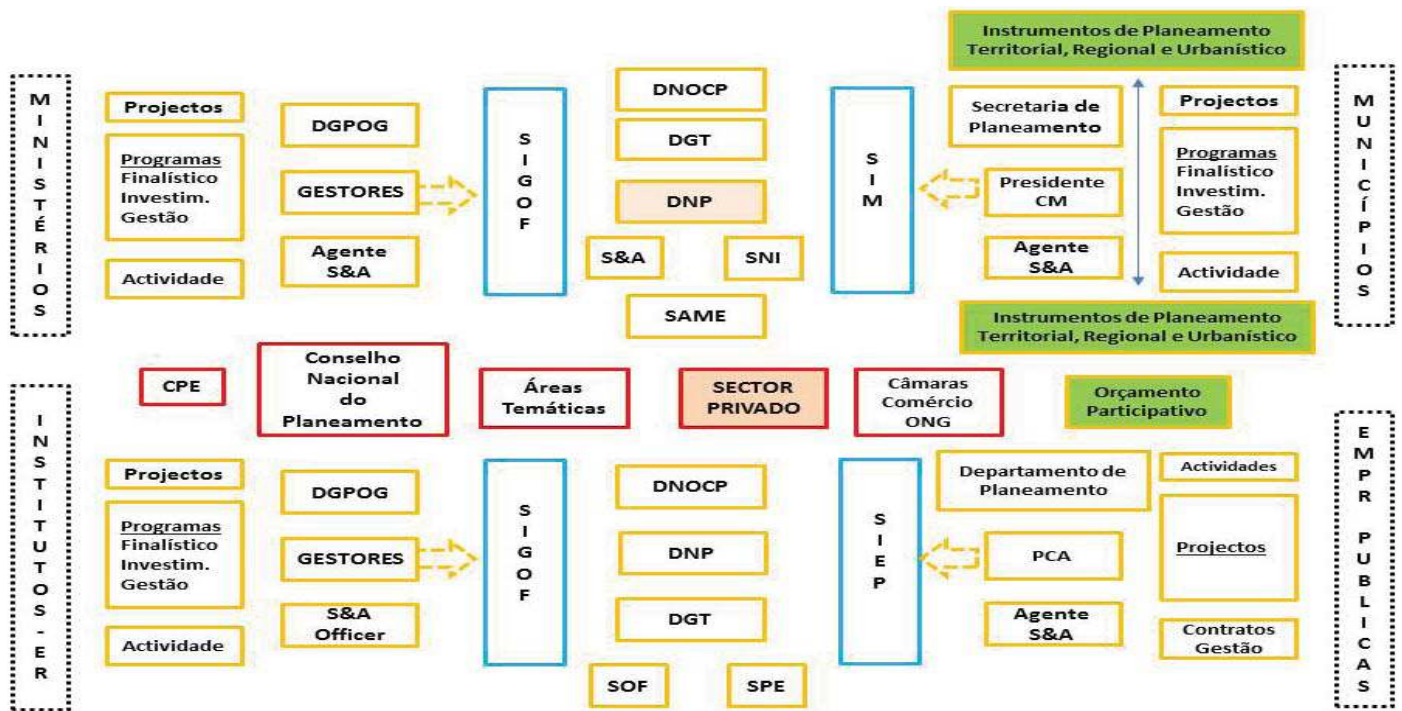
MINISTÉRIOS

Projectos

Programas
Finalístico
Investim.
Gestão

Actividade

DGPOG

GESTORES

Agente S&A

SIGOF

DNOCP

DGT

DNP

S&A

SNI

SAME

SIM

Instrumentos de Planeamento Territorial, Regional e Urbanístico

Secretaria de Planeamento

Presidente CM

Agente S&A

Instrumentos de Planeamento Territorial, Regional e Urbanístico

Projectos

Programas
Finalístico
Investim.
Gestão

Actividade

MUNICÍPIOS

CPE

Conselho Nacional do Planeamento

Áreas Temáticas

SECTOR PRIVADO

Câmaras Comércio ONG

Orçamento Participativo

INSTITUTOS-ER

Projectos

Programas
Finalístico
Investim.
Gestão

Actividade

DGPOG

GESTORES

S&A Officer

SIGOF

DNOCP

DNP

DGT

SOF

SPE

SIEP

Departamento de Planeamento

PCA

Agente S&A

Actividades

Projectos

Contratos Gestão

EMPR PUBLICAS